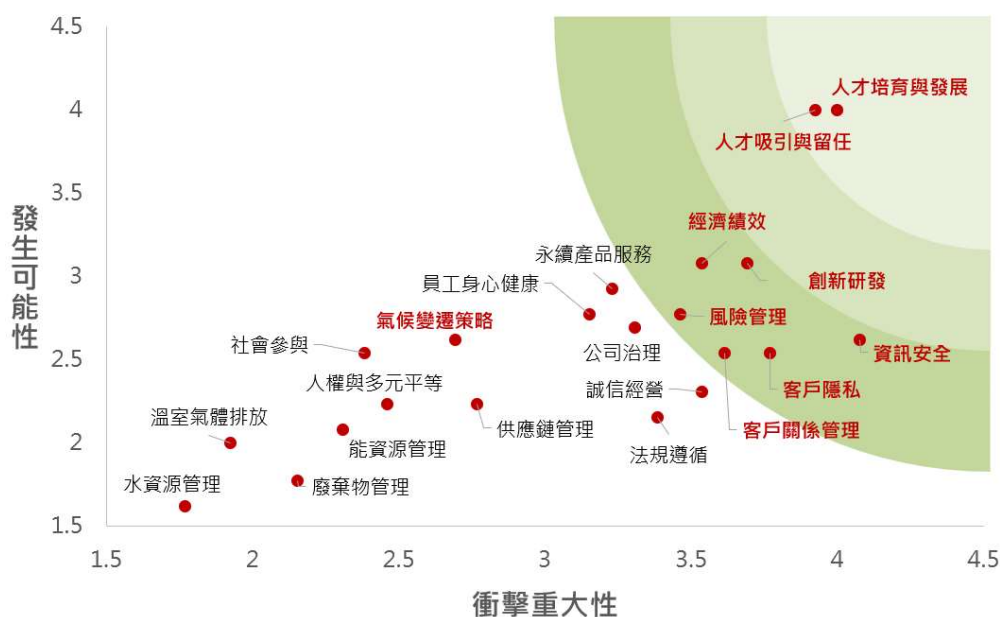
4.5
4
3.5
3
2.5
2
1.5

發生可能性

人才培育與發展
人才吸引與留任
經濟績效
永續產品服務
員工身心健康
創新研發
氣候變遷策略
風險管理
社會參與
公司治理
資訊安全
人權與多元平等
誠信經營
客戶隱私
溫室氣體排放
供應鏈管理
客戶關係管理
能資源管理
法規遵循
水資源管理
廢棄物管理

1.5
2
2.5
3
3.5
4
4.5

衝擊重大性